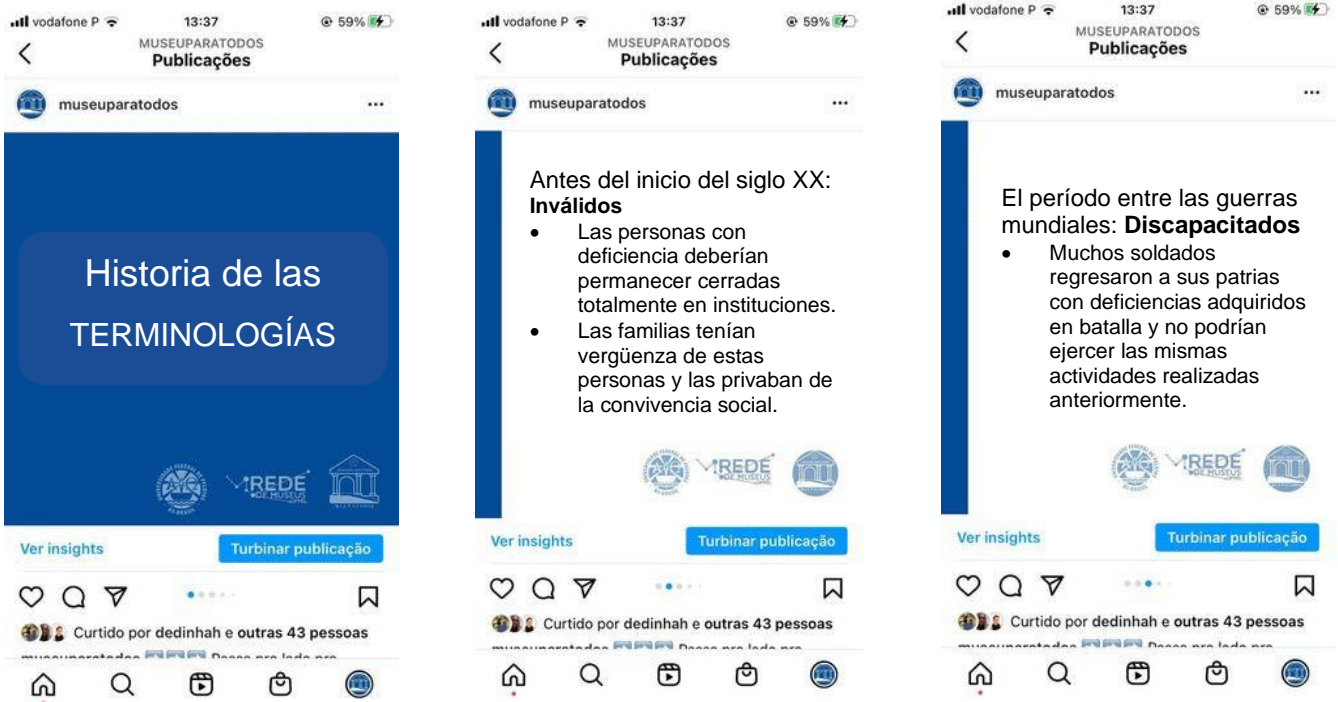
vodafone P 13:37 59%
MUSEUPARATODOS
Publicações
museuparatodos
Historia de las
TERMINOLOGÍAS
REDE DE MUSEUS
Ver insights
Turbinar publicação
Curtido por dedinhah e outras 43 pessoas
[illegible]

vodafone P 13:37 59%
MUSEUPARATODOS
Publicações
museuparatodos
Antes del inicio del siglo XX: **Inválidos**
- Las personas con deficiencia deberían permanecer cerradas totalmente en instituciones.
- Las familias tenían vergüenza de estas personas y las privaban de la convivencia social.

REDE DE MUSEUS
Ver insights
Turbinar publicação
Curtido por dedinhah e outras 43 pessoas
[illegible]

vodafone P 13:37 59%
MUSEUPARATODOS
Publicações
museuparatodos
El período entre las guerras mundiales: **Discapacitados**
- Muchos soldados regresaron a sus patrias con deficiencias adquiridos en batalla y no podrían ejercer las mismas actividades realizadas anteriormente.

REDE DE MUSEUS
Ver insights
Turbinar publicação
Curtido por dedinhah e outras 43 pessoas
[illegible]